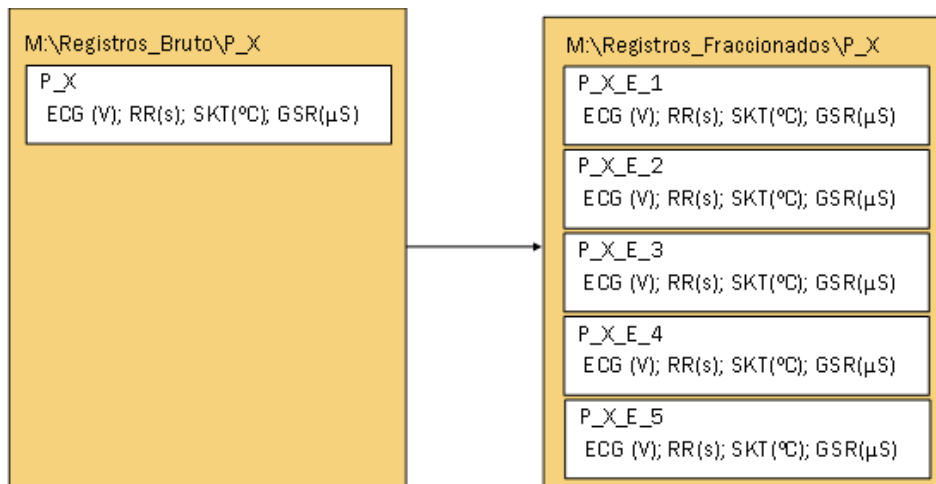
M:\Registros_Bruto\P_X

P_X
ECG (V); RR(s); SKT(ºC); GSR(µS)

M:\Registros_Fraccionados\P_X

P_X_E_1
ECG (V); RR(s); SKT(ºC); GSR(µS)

P_X_E_2
ECG (V); RR(s); SKT(ºC); GSR(µS)

P_X_E_3
ECG (V); RR(s); SKT(ºC); GSR(µS)

P_X_E_4
ECG (V); RR(s); SKT(ºC); GSR(µS)

P_X_E_5
ECG (V); RR(s); SKT(ºC); GSR(µS)